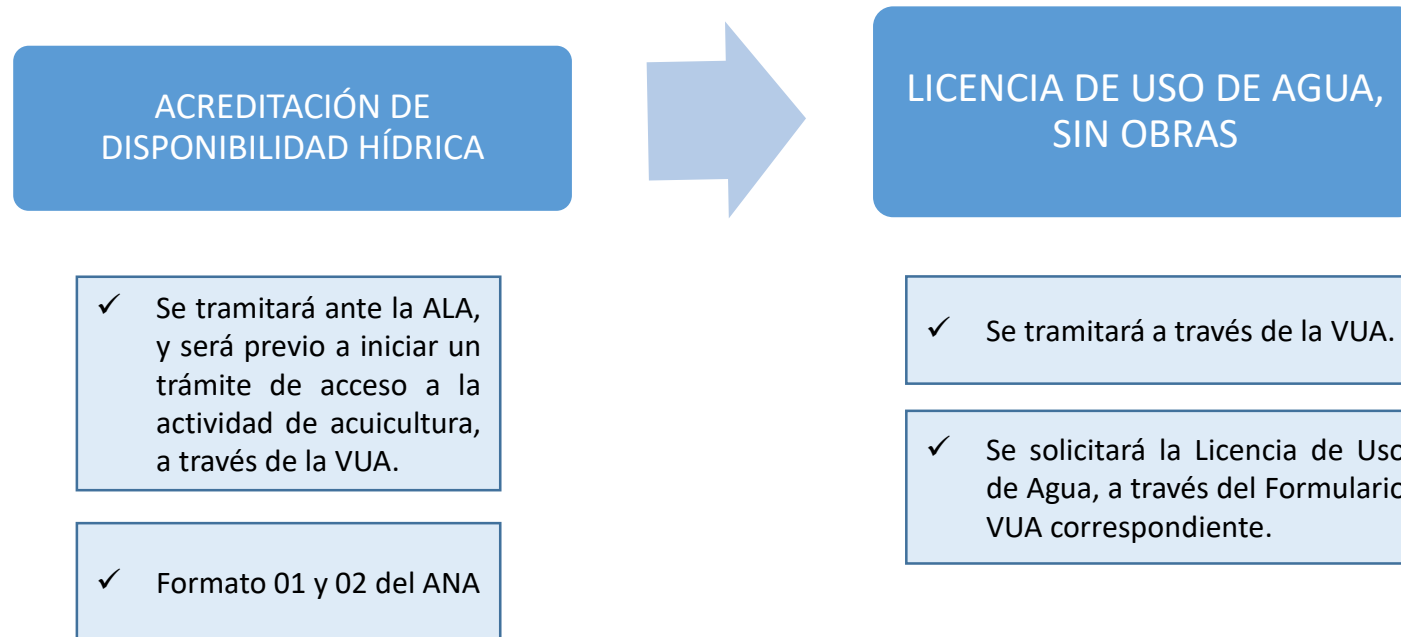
ACREDITACIÓN DE DISPONIBILIDAD HÍDRICA

✓ Se tramitará ante la ALA, y será previo a iniciar un trámite de acceso a la actividad de acuicultura, a través de la VUA.

✓ Formato 01 y 02 del ANA

LICENCIA DE USO DE AGUA, SIN OBRAS

✓ Se tramitará a través de la VUA.

✓ Se solicitará la Licencia de Uso de Agua, a través del Formulario VUA correspondiente.